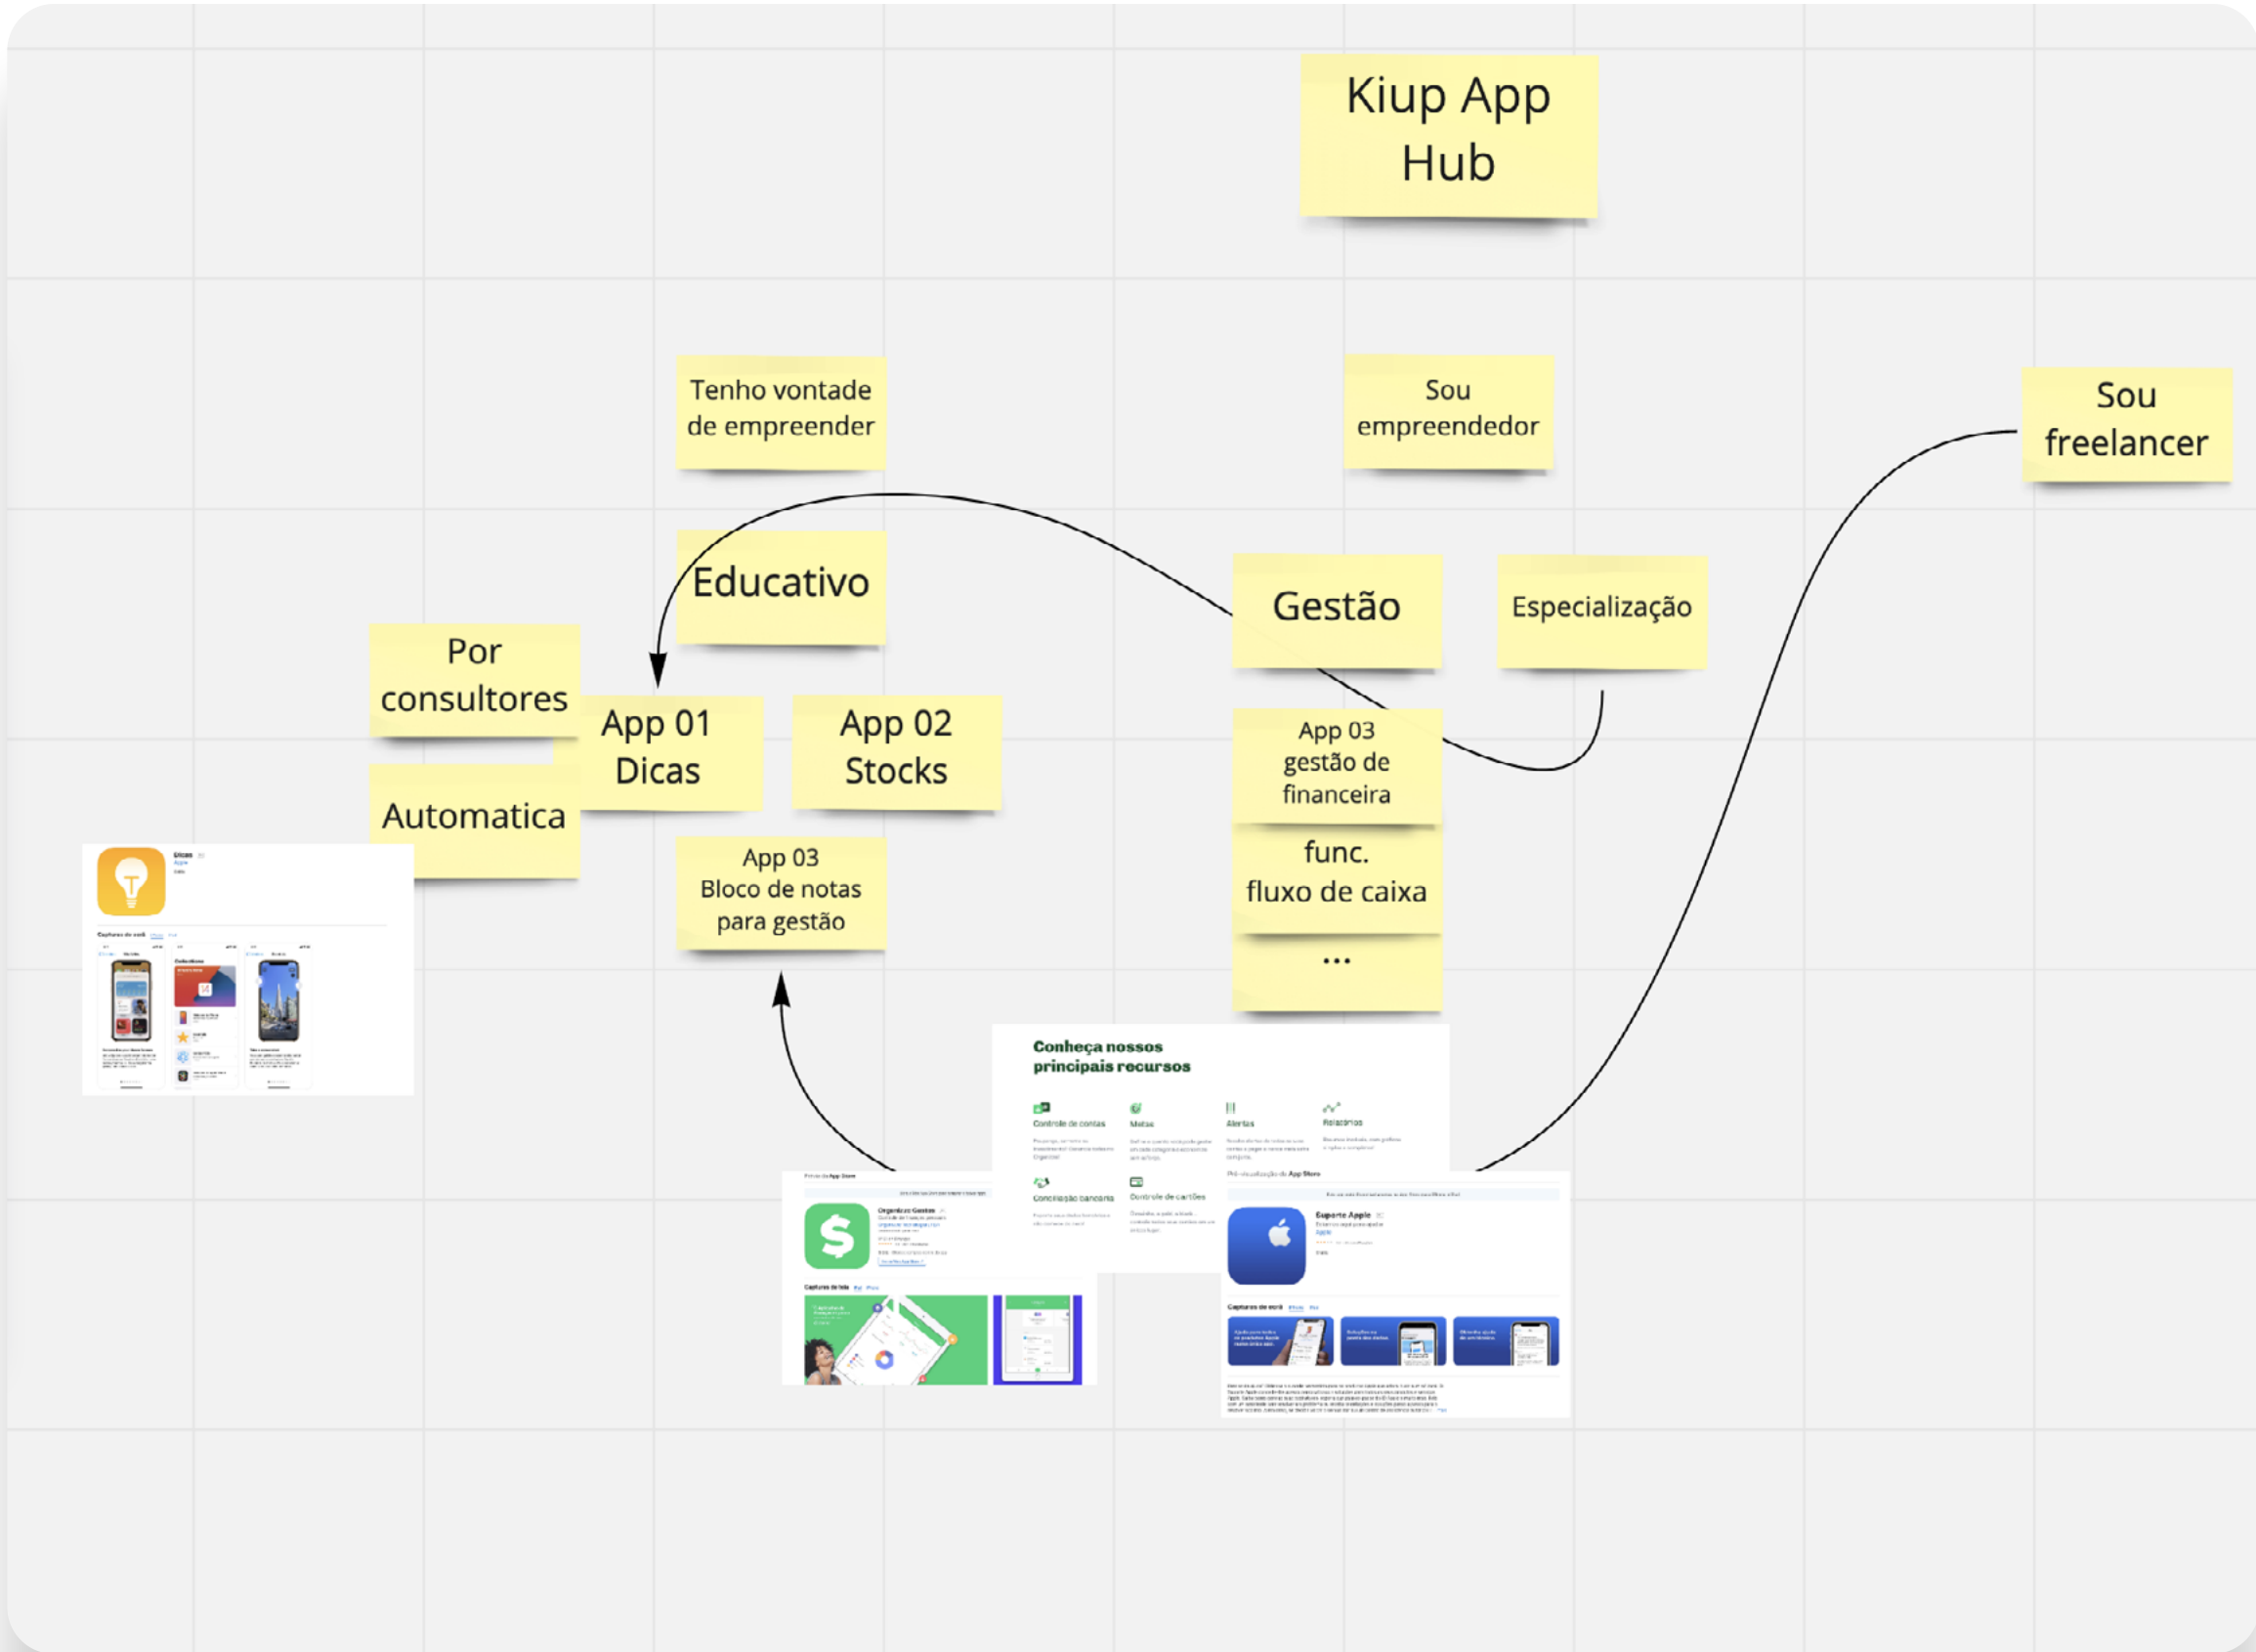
Kiup App Hub

Tenho vontade de empreender

Sou empreendedor

Sou freelancer

Educativo

Gestão

Especialização

Por consultores

App 01 Dicas

App 02 Stocks

Automatica

App 03 gestão de financeira

func. fluxo de caixa

...

App 03 Bloco de notas para gestão

Dicas

Conheça nossos principais recursos

Controle de contas

Metas

Alertas

Relatórios

Conciliação bancária

Controle de cartões

Organizze Gestão

Suporte Apple

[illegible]